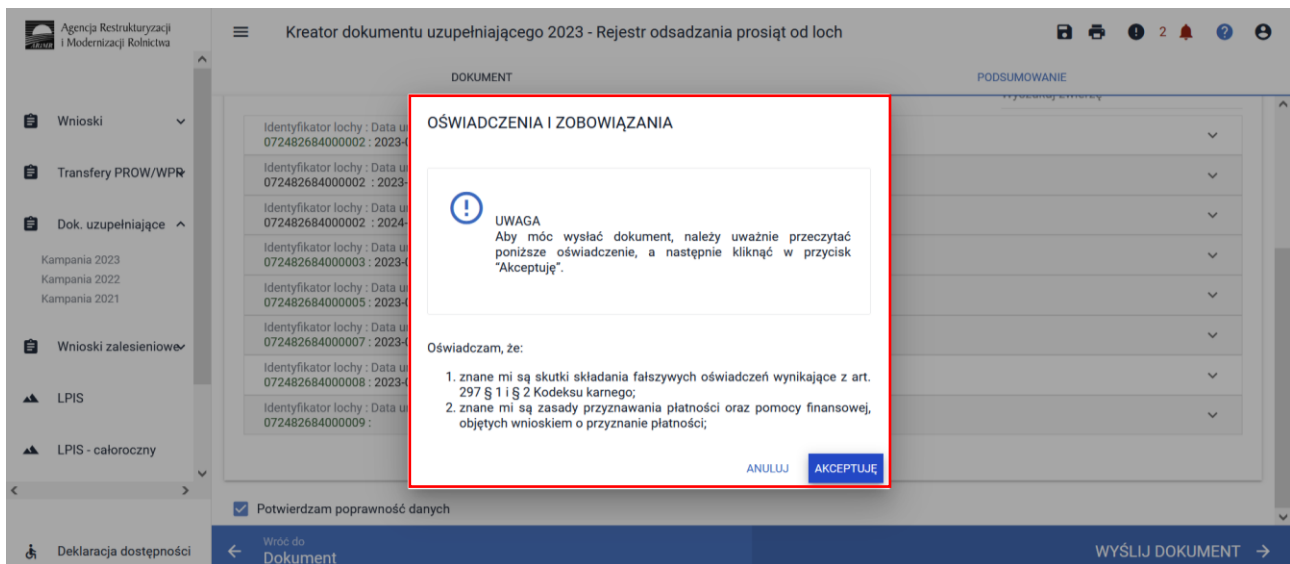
Agencja Restrukturyzacji i Modernizacji Rolnictwa

Kreator dokumentu uzupełniającego 2023 - Rejestr odsadzania prosiąt od loch

2

DOKUMENT

PODSUMOWANIE

Wnioski

Transfery PROW/WPR

Dok. uzupełniające

Kampania 2023
Kampania 2022
Kampania 2021

Wnioski zalesieniowe

LPIS

LPIS - całoroczny

Deklaracja dostępności

Identyfikator lochy : Data u
072482684000002 : 2023-

Identyfikator lochy : Data u
072482684000002 : 2023-

Identyfikator lochy : Data u
072482684000002 : 2024-

Identyfikator lochy : Data u
072482684000003 : 2023-

Identyfikator lochy : Data u
072482684000005 : 2023-

Identyfikator lochy : Data u
072482684000007 : 2023-

Identyfikator lochy : Data u
072482684000008 : 2023-

Identyfikator lochy : Data u
072482684000009 :

OŚWIADCZENIA I ZOBOWIĄZANIA

UWAGA
Aby móc wysłać dokument, należy uważnie przeczytać poniższe oświadczenie, a następnie kliknąć w przycisk "Akceptuję".

Oświadczam, że:

1. znane mi są skutki składania fałszywych oświadczeń wynikające z art. 297 § 1 i § 2 Kodeksu karnego;
2. znane mi są zasady przyznawania płatności oraz pomocy finansowej, objętych wnioskiem o przyznanie płatności;

ANULUJ
AKCEPTUJĘ

Potwierdzam poprawność danych

Wróć do
Dokument

WYŚLIJ DOKUMENT